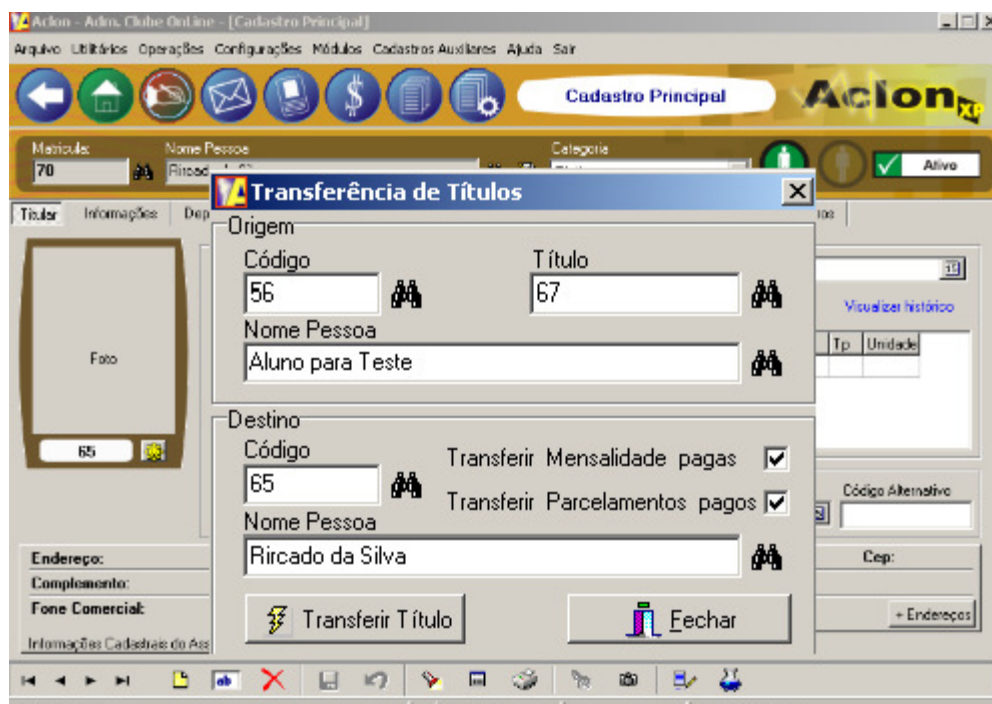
Acion - Adm. Clube OnLine - [Cadastro Principal]

Arquivo Utilitários Operações Configurações Módulos Cadastros Auxiliares Ajuda Sair

Cadastro Principal

Acion XP

Matrícula:
70

Nome Pessoa
Rircado da Silva

Categoria

Ativo

Titular Informações Dep

Foto

65

Transferência de Títulos

Origem

Código
56

Título
67

Nome Pessoa
Aluno para Teste

Destino

Código
65

Transferir Mensalidade pagas

Transferir Parcelamentos pagos

Nome Pessoa
Rircado da Silva

Transferir Título

Fechar

Visualizar histórico

Tp Unidade

Código Alternativo

Endereço:

Complemento:

Fone Comercial:

Cep:

+ Endereços

Informações Cadastrais do As